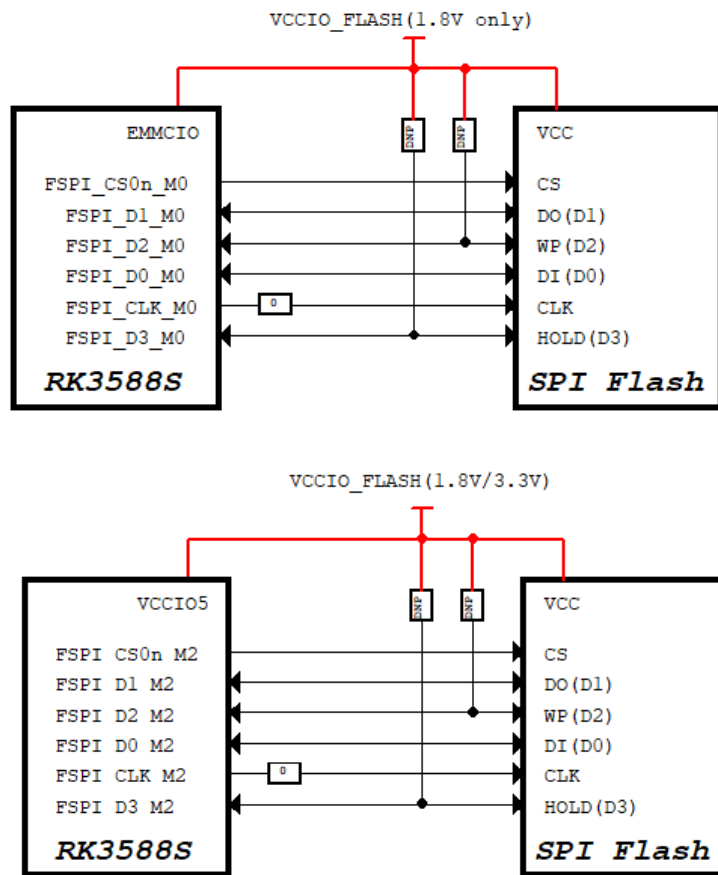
VCCIO_FLASH(1.8V only)

EMMCIO
FSPI_CS0n_M0
FSPI_D1_M0
FSPI_D2_M0
FSPI_D0_M0
FSPI_CLK_M0
FSPI_D3_M0
RK3588S

DNP
DNP
0

VCC
CS
DO(D1)
WP(D2)
DI(D0)
CLK
HOLD(D3)
SPI Flash

VCCIO_FLASH(1.8V/3.3V)

VCCIO5
FSPI CS0n M2
FSPI D1 M2
FSPI D2 M2
FSPI D0 M2
FSPI CLK M2
FSPI D3 M2
RK3588S

DNP
DNP
0

VCC
CS
DO(D1)
WP(D2)
DI(D0)
CLK
HOLD(D3)
SPI Flash